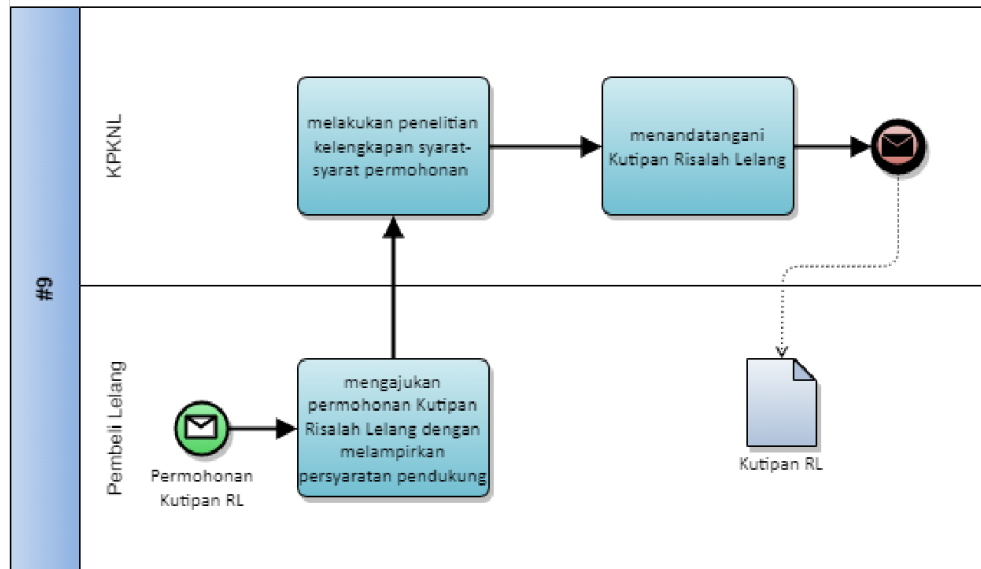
#9

KPKNL

melakukan penelitian kelengkapan syarat-syarat permohonan

menandatangani Kutipan Risalah Lelang

Pembeli Lelang

Permohonan Kutipan RL

mengajukan permohonan Kutipan Risalah Lelang dengan melampirkan persyaratan pendukung

Kutipan RL